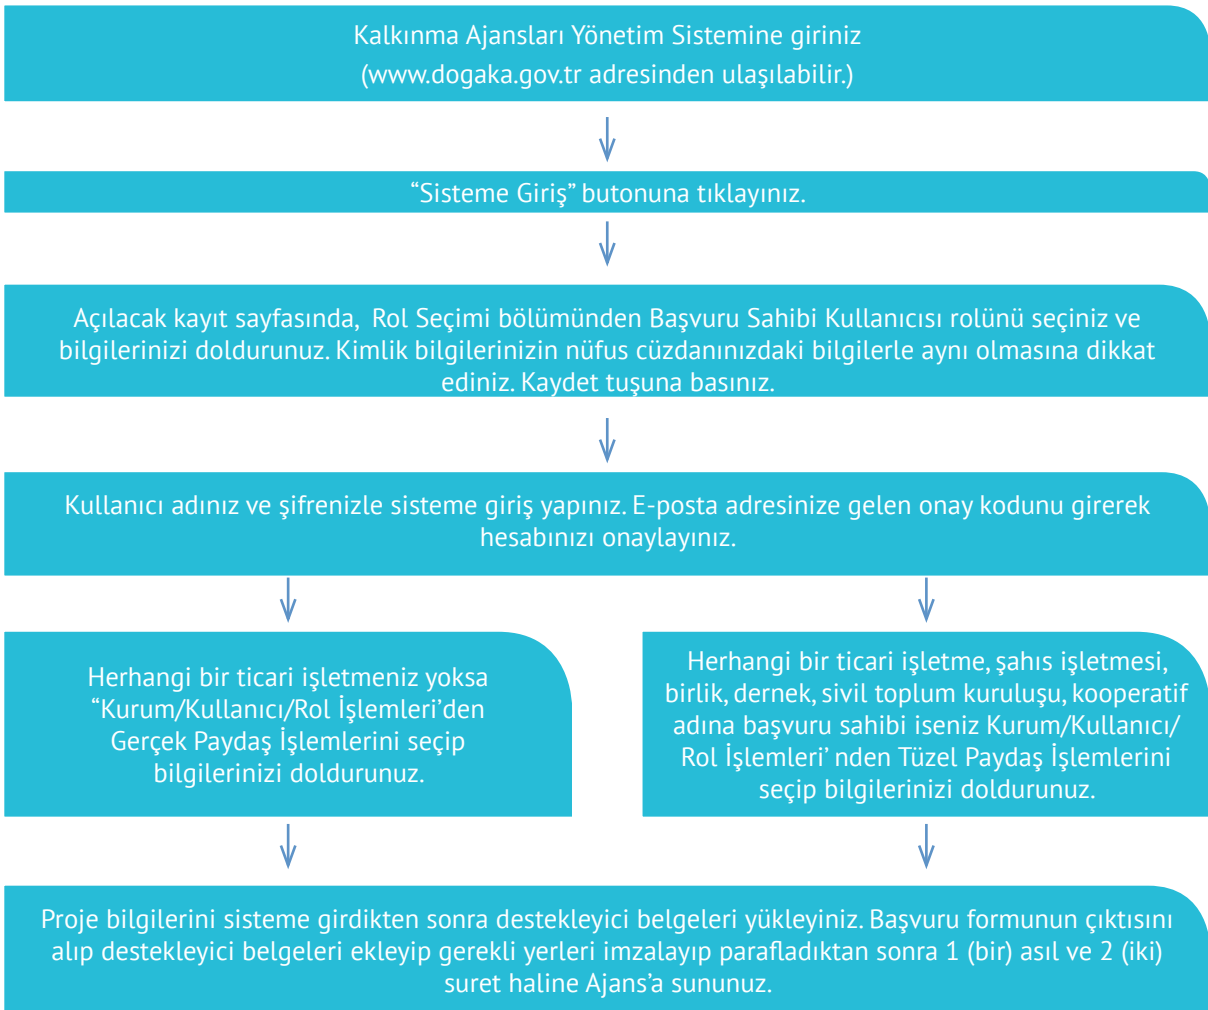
Kalkınma Ajansları Yönetim Sistemine giriniz (www.dogaka.gov.tr adresinden ulaşılabilir.)

“Sisteme Giriş” butonuna tıklayınız.

Açılacak kayıt sayfasında, Rol Seçimi bölümünden Başvuru Sahibi Kullanıcısı rolünü seçiniz ve bilgilerinizi doldurunuz. Kimlik bilgilerinizin nüfus cüzdanınızdaki bilgilerle aynı olmasına dikkat ediniz. Kaydet tuşuna basınız.

Kullanıcı adınız ve şifrenizle sisteme giriş yapınız. E-posta adresinize gelen onay kodunu girerek hesabınızı onaylayınız.

Herhangi bir ticari işletmeniz yoksa “Kurum/Kullanıcı/Rol İşlemleri’den Gerçek Paydaş İşlemlerini seçip bilgilerinizi doldurunuz.

Herhangi bir ticari işletme, şahıs işletmesi, birlik, dernek, sivil toplum kuruluşu, kooperatif adına başvuru sahibi iseniz Kurum/Kullanıcı/ Rol İşlemleri’ nden Tüzel Paydaş İşlemlerini seçip bilgilerinizi doldurunuz.

Proje bilgilerini sisteme girdikten sonra destekleyici belgeleri yükleyiniz. Başvuru formunun çıktısını alıp destekleyici belgeleri ekleyip gerekli yerleri imzalayıp parafladıktan sonra 1 (bir) asıl ve 2 (iki) suret haline Ajans’a sununuz.